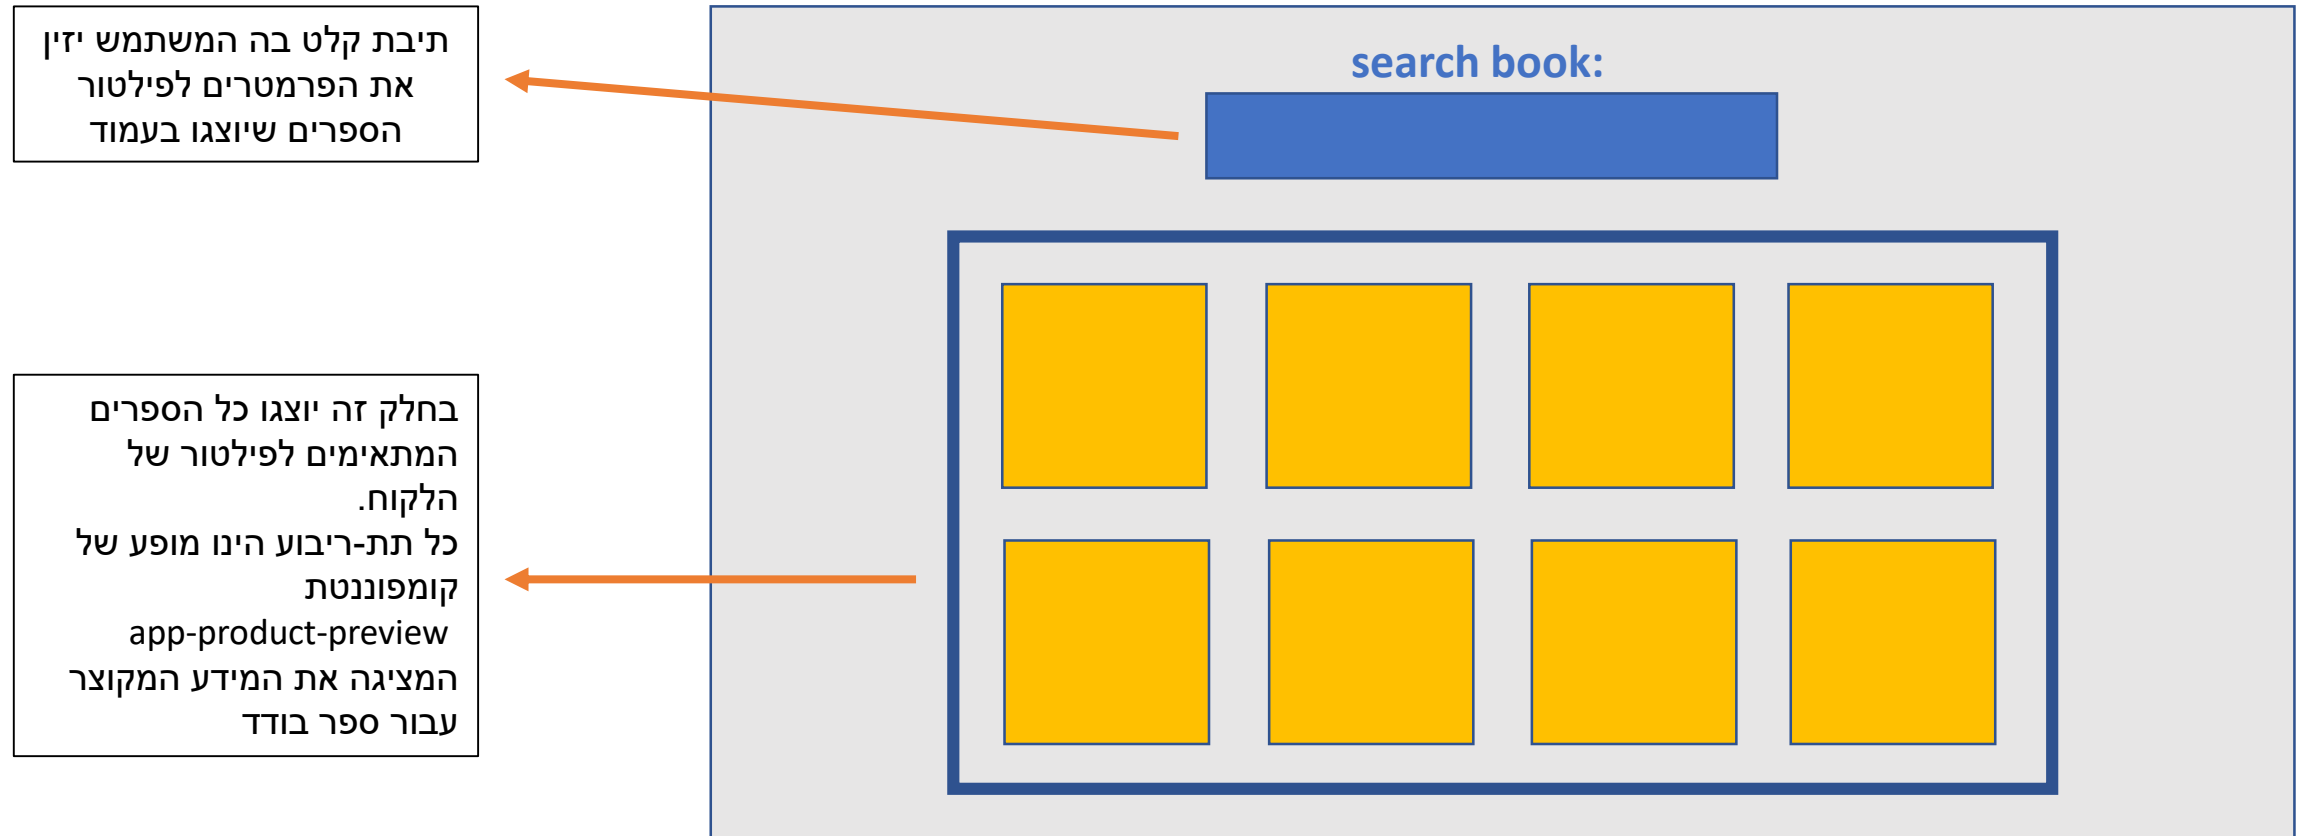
תיבת קלט בה המשתמש יזין את הפרמטרים לפילטור הספרים שיוצגו בעמוד

search book:

בחלק זה יוצגו כל הספרים המתאימים לפילטור של הלקוח.
כל תת-ריבוע הינו מופע של קומפוננטת
app-product-preview
המציגה את המידע המקוצר עבור ספר בודד